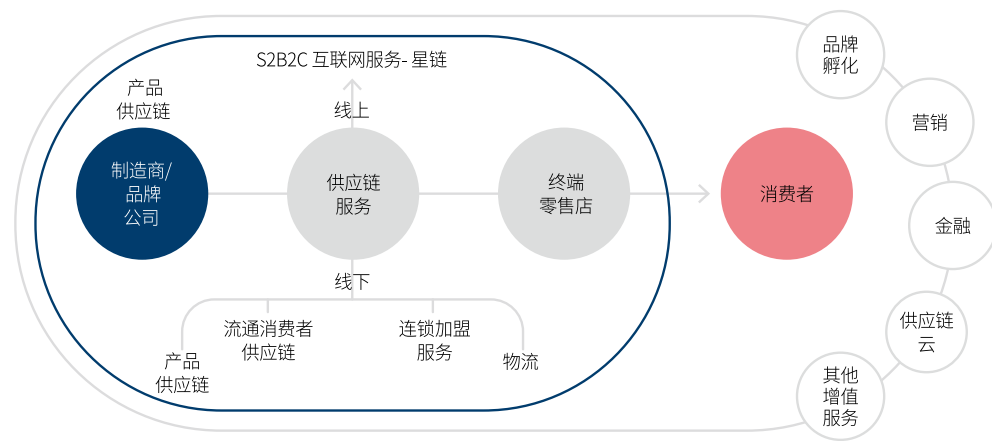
S2B2C 互联网服务- 星链

产品
供应链

制造商/
品牌
公司

线上

供应链
服务

线下

终端
零售店

消费者

流通消费者
供应链

连锁加盟
服务

产品
供应链

物流

品牌
孵化

营销

金融

供应链
云

其他
增值
服务